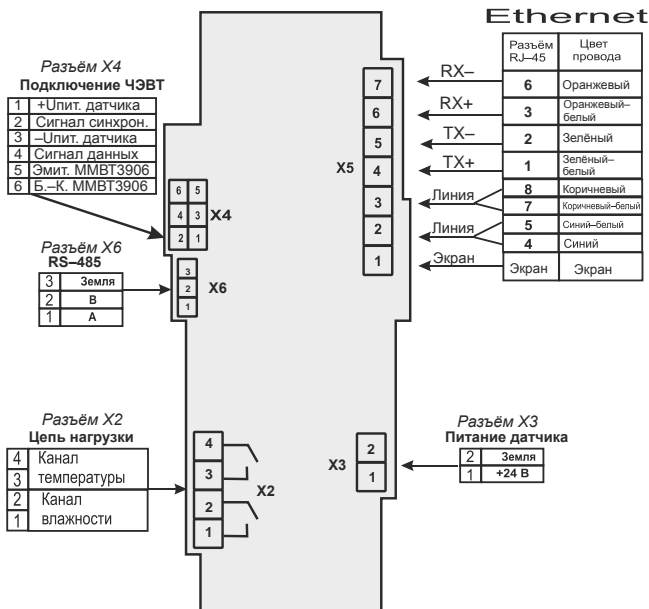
Ethernet

| Разъём RJ–45 | Цвет провода |
|---|---|
| 6 | Оранжевый |
| 3 | Оранжевый–белый |
| 2 | Зелёный |
| 1 | Зелёный–белый |
| 8 | Коричневый |
| 7 | Коричневый–белый |
| 5 | Синий–белый |
| 4 | Синий |
| Экран | Экран |

RX–
RX+
TX–
TX+
Линия
Линия
Экран

X5
7
6
5
4
3
2
1

Разъём X4
Подключение ЧЭВТ

| 1 | +Uпит. датчика |
|---|---|
| 2 | Сигнал синхрон. |
| 3 | –Uпит. датчика |
| 4 | Сигнал данных |
| 5 | Эмит. MMBT3906 |
| 6 | Б.–К. MMBT3906 |

6 5
4 3
2 1
X4

Разъём X6
RS–485

| 3 | Земля |
|---|---|
| 2 | B |
| 1 | A |

3
2
1
X6

Разъём X2
Цепь нагрузки

| 4 | Канал |
|---|---|
| 3 | температуры |
| 2 | Канал |
| 1 | влажности |

4
3
2
1
X2

Разъём X3
Питание датчика

| 2 | Земля |
|---|---|
| 1 | +24 В |

X3
2
1